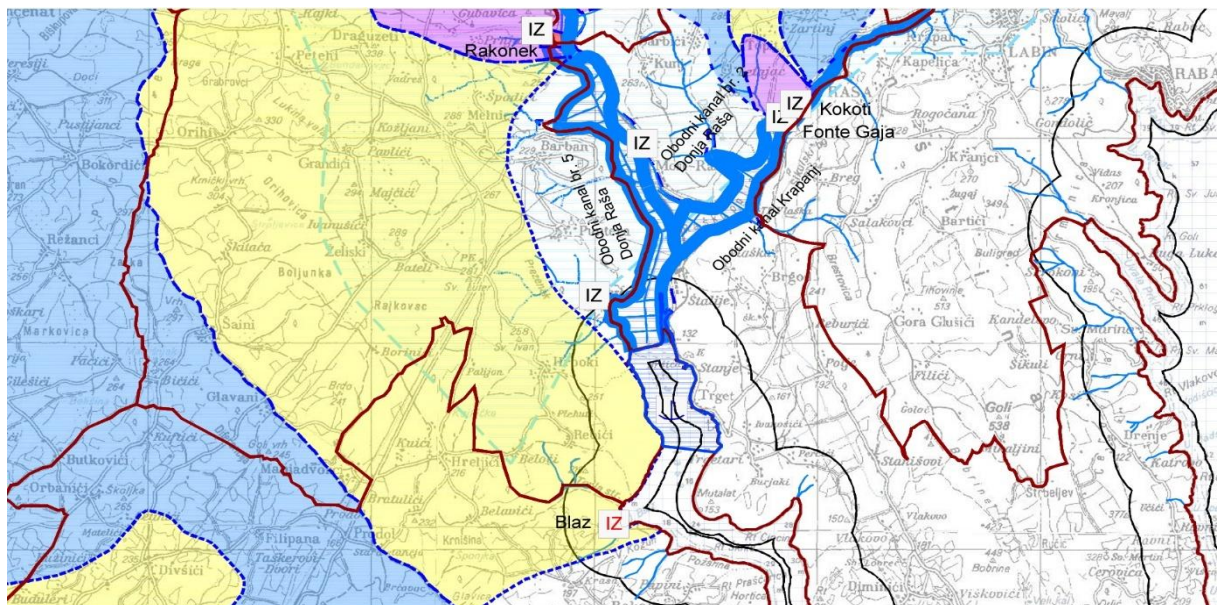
IZ
Rakonek
IZ
IZ
Kokoti
Fonte Gaja
IZ
Obodni kanal br. 2
Donja Raša
Obodni kanal br. 5
Donja Raša
Obodni kanal Krapanj
IZ
Blaz
IZ
Barban
Rajki
Draguzeti
Peteli
Grabrovci
Orihi
Bokordići
Pustijanci
Režanci
Markovica
Pačići
Gilešići
Bičići
Glavani
Butkovići
Orbanići
Filipana
Divšići
Manjadvorci
Grandići
Majčići
Boljunka
Šajini
Rajkovac
Bateli
Melnica
Kožljani
Pavlići
Šikići
Hrboki
Hrelići
Kujići
Bratulići
Belavići
Krnjica
Rakalj
Brgod
Šumberi
Stanje
Trget
Kapelica
Rogočana
Kranjci
Bartići
Labin
Rabac
Gora Glušići
Goli
538
Stanišovi
Kandeleri
Šikuli
Pilići
Vlakovo
Diminići
Viškovići
Drenje
Katrobo
Mutalat
Škitača
Salakovci
Brig
Prkasi
Cerovica
Ravni
Sv. Martin